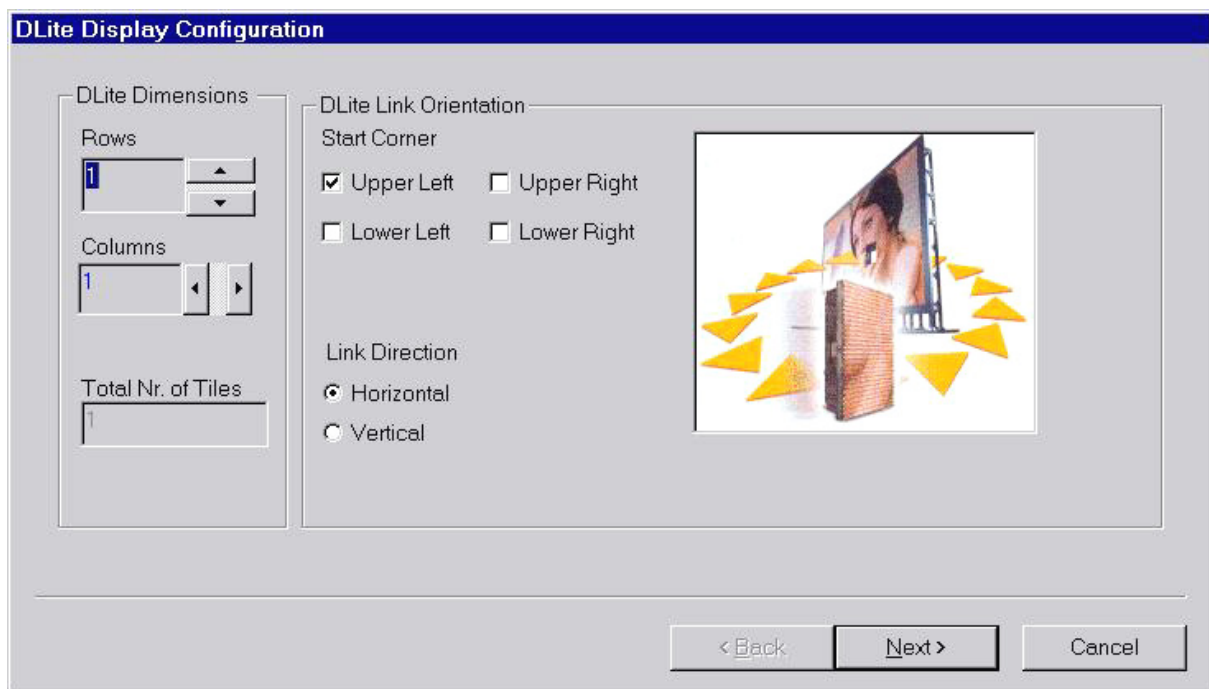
DLite Display Configuration

DLite Dimensions

Rows

1

Columns

1

Total Nr. of Tiles

1

DLite Link Orientation

Start Corner

Upper Left

Upper Right

Lower Left

Lower Right

Link Direction

Horizontal

Vertical

< Back

Next >

Cancel